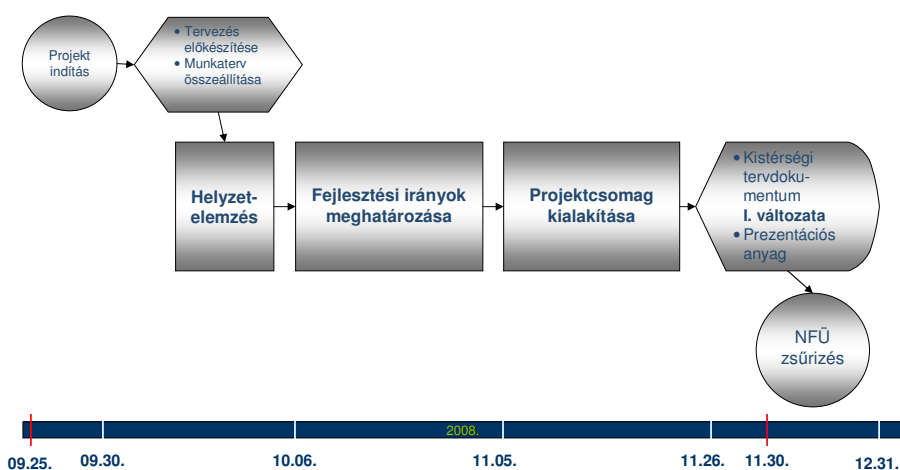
Projekt indítás

• Tervezés előkészítése
• Munkaterv összeállítása

Helyzetelemzés

Fejlesztési irányok meghatározása

Projektcsomag kialakítása

• Kistérségi tervdokumentum **I. változata**
• Prezentációs anyag

NFÜ zsűrizés

2008.

09.25. 09.30. 10.06. 11.05. 11.26. 11.30. 12.31.